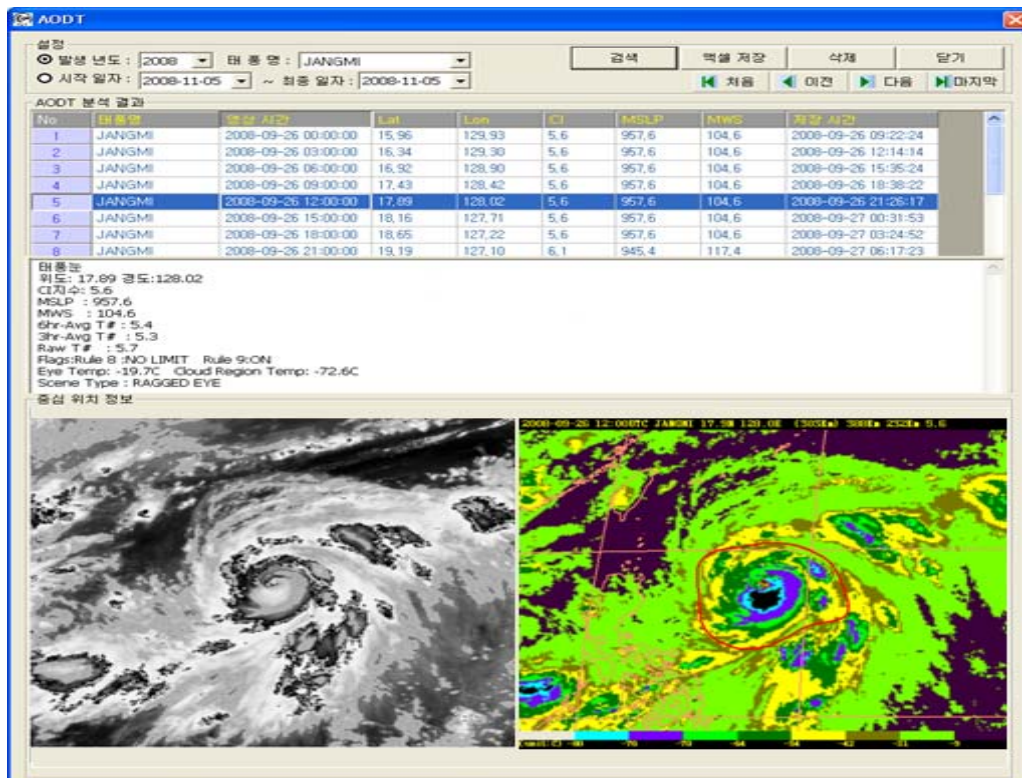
AODT

설정
발생 년도 : 2008 태 풍 명 : JANGMI
시작 일자 : 2008-11-05 ~ 최종 일자 : 2008-11-05

검색 엑셀 저장 삭제 닫기
처음 이전 다음 마지막

AODT 분석 결과

| No | 태풍명 | 영상 시간 | Lat | Lon | CI | MSLP | MWS | 저장 시간 |
|---|---|---|---|---|---|---|---|---|
| 1 | JANGMI | 2008-09-26 00:00:00 | 15.96 | 129.93 | 5.6 | 957.6 | 104.6 | 2008-09-26 09:22:24 |
| 2 | JANGMI | 2008-09-26 03:00:00 | 16.34 | 129.30 | 5.6 | 957.6 | 104.6 | 2008-09-26 12:14:14 |
| 3 | JANGMI | 2008-09-26 06:00:00 | 16.92 | 128.90 | 5.6 | 957.6 | 104.6 | 2008-09-26 15:35:24 |
| 4 | JANGMI | 2008-09-26 09:00:00 | 17.43 | 128.42 | 5.6 | 957.6 | 104.6 | 2008-09-26 18:38:22 |
| 5 | JANGMI | 2008-09-26 12:00:00 | 17.89 | 128.02 | 5.6 | 957.6 | 104.6 | 2008-09-26 21:26:17 |
| 6 | JANGMI | 2008-09-26 15:00:00 | 18.16 | 127.71 | 5.6 | 957.6 | 104.6 | 2008-09-27 00:31:53 |
| 7 | JANGMI | 2008-09-26 18:00:00 | 18.65 | 127.22 | 5.6 | 957.6 | 104.6 | 2008-09-27 03:24:52 |
| 8 | JANGMI | 2008-09-26 21:00:00 | 19.19 | 127.10 | 6.1 | 945.4 | 117.4 | 2008-09-27 06:17:23 |

태풍눈
위도: 17.89 경도:128.02
CI지수: 5.6
MSLP : 957.6
MWS : 104.6
6hr-Avg T# : 5.4
3hr-Avg T# : 5.3
Raw T# : 5.7
Flags:Rule 8 :NO LIMIT Rule 9:ON
Eye Temp: -19.7C Cloud Region Temp: -72.6C
Scene Type : RAGGED EYE

중심 위치 정보

2008-09-26 12:00UTC JANGMI 17.9N 128.0E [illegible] 5.6

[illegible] -80 -76 -70 -64 -54 -42 -31 -9